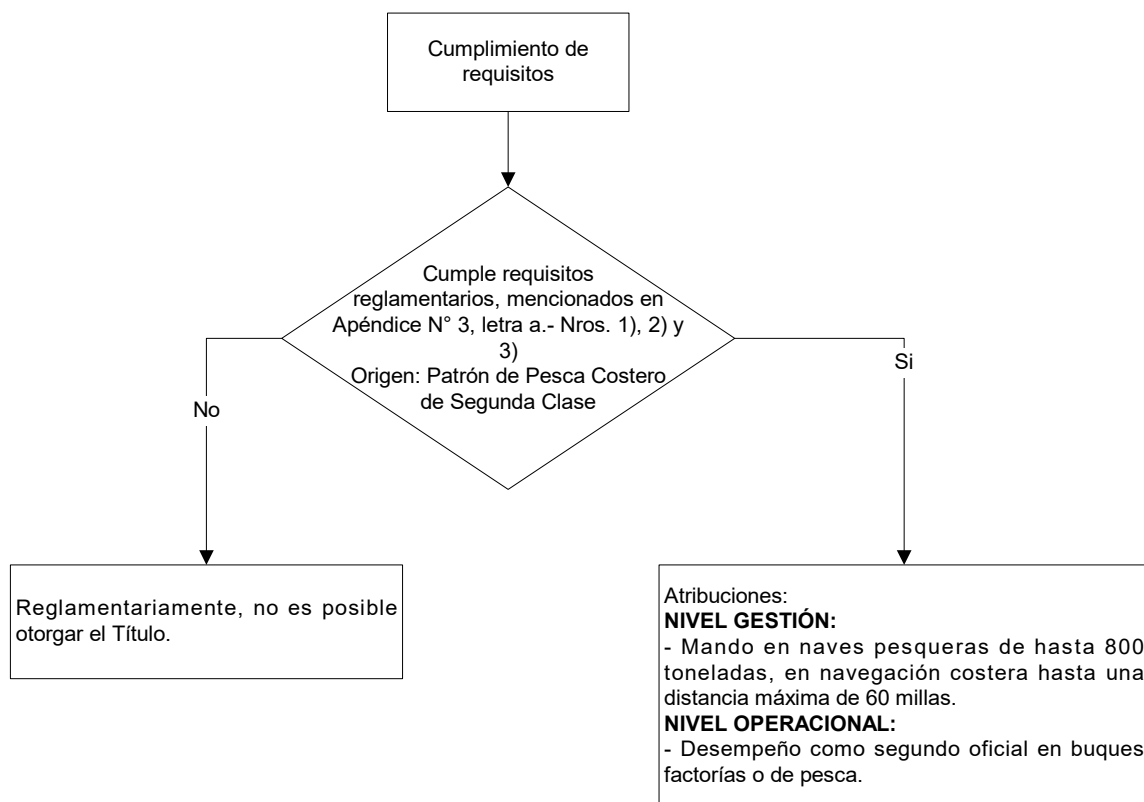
Cumplimiento de requisitos

Cumple requisitos reglamentarios, mencionados en Apéndice N° 3, letra a.- Nros. 1), 2) y 3)
Origen: Patrón de Pesca Costero de Segunda Clase

No

Si

Reglamentariamente, no es posible otorgar el Título.

Atribuciones:
**NIVEL GESTIÓN:**
- Mando en naves pesqueras de hasta 800 toneladas, en navegación costera hasta una distancia máxima de 60 millas.
**NIVEL OPERACIONAL:**
- Desempeño como segundo oficial en buques factorías o de pesca.